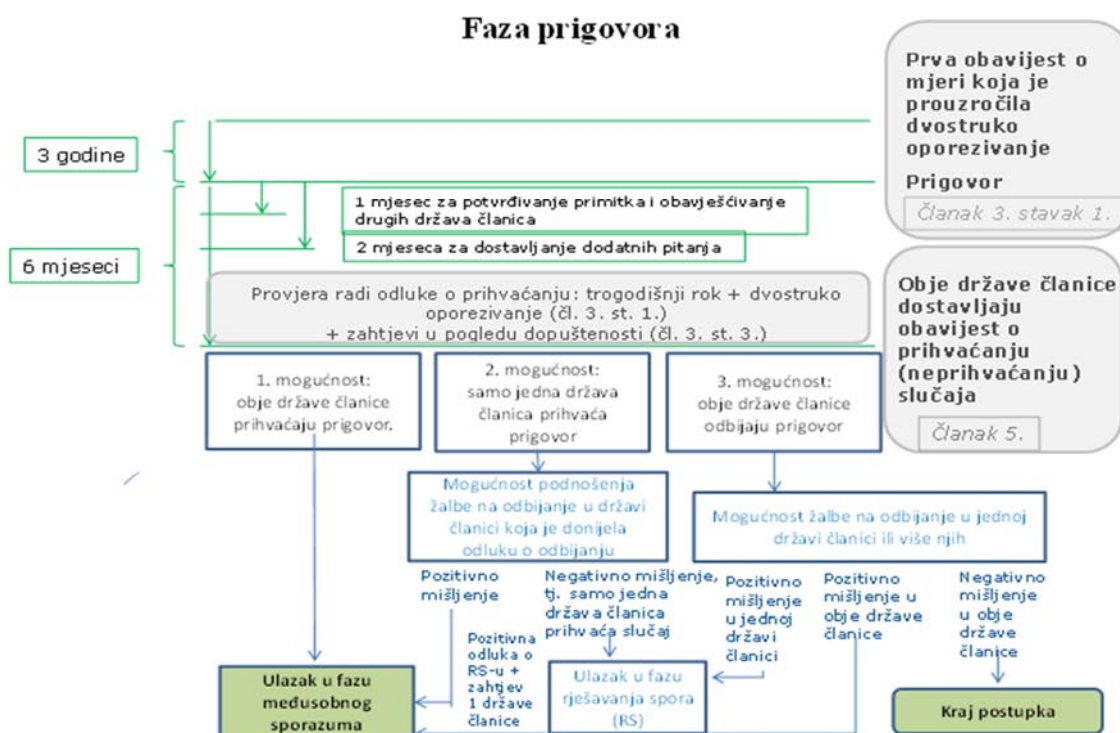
Faza prigovora

Prva obavijest o mjeri koja je prouzročila dvostruko oporezivanje

Prigovor

Članak 3. stavak 1.

3 godine

6 mjeseci

1 mjesec za potvrđivanje primitka i obavješćivanje drugih država članica

2 mjeseca za dostavljanje dodatnih pitanja

Provjera radi odluke o prihvaćanju: trogodišnji rok + dvostruko oporezivanje (čl. 3. st. 1.) + zahtjevi u pogledu dopuštenosti (čl. 3. st. 3.)

Obje države članice dostavljaju obavijest o prihvaćanju (neprihvaćanju) slučaja

Članak 5.

1. mogućnost: obje države članice prihvaćaju prigovor.

2. mogućnost: samo jedna država članica prihvaća prigovor

3. mogućnost: obje države članice odbijaju prigovor

Mogućnost podnošenja žalbe na odbijanje u državi članici koja je donijela odluku o odbijanju

Mogućnost žalbe na odbijanje u jednoj državi članici ili više njih

Pozitivno mišljenje

Negativno mišljenje, tj. samo jedna država članica prihvaća slučaj

Pozitivno mišljenje u jednoj državi članici

Pozitivno mišljenje u obje države članice

Negativno mišljenje u obje države članice

Pozitivna odluka o RS-u + zahtjev 1 države članice

Ulazak u fazu međusobnog sporazuma

Ulazak u fazu rješavanja spora (RS)

Kraj postupka